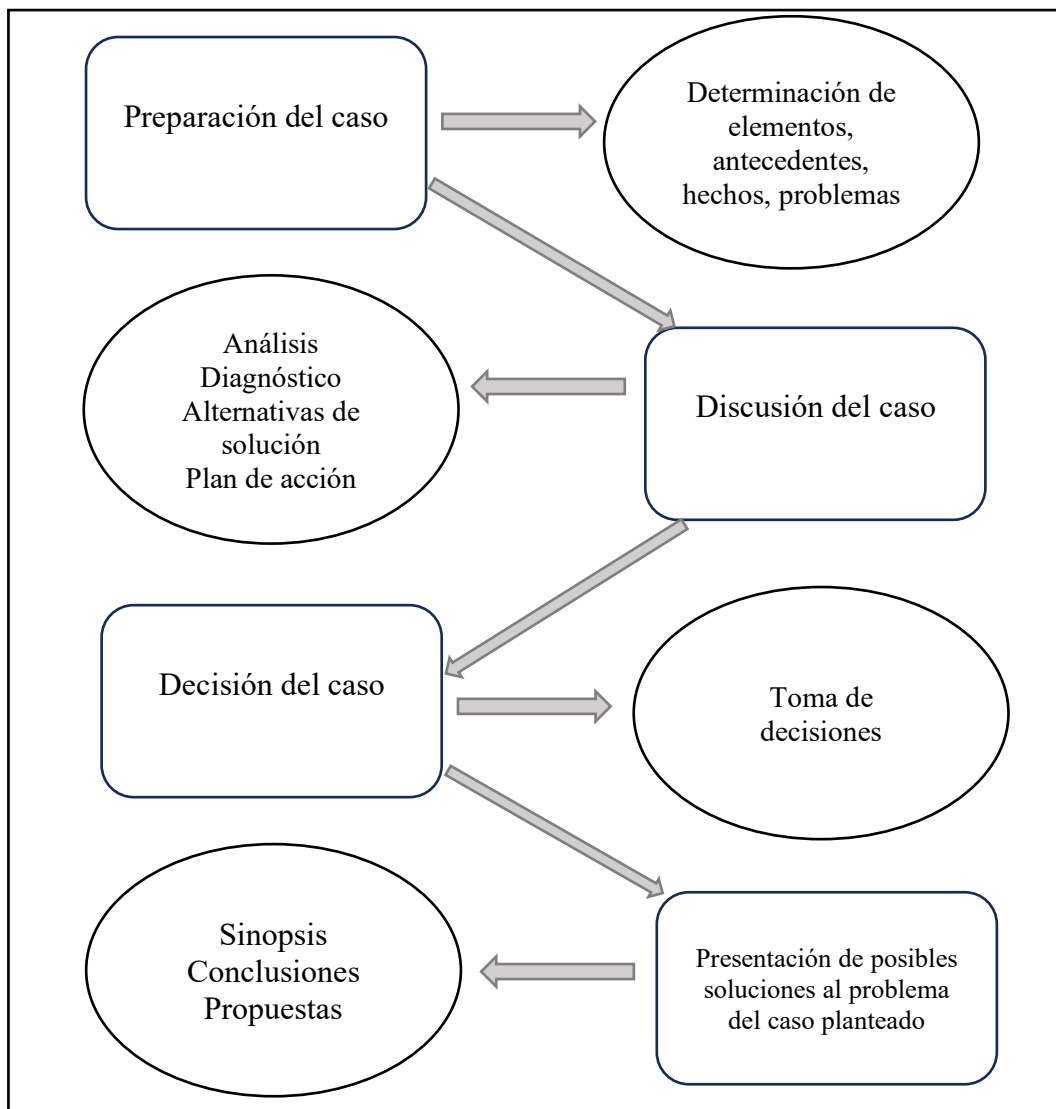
Preparación del caso

Determinación de elementos, antecedentes, hechos, problemas

Análisis
Diagnóstico
Alternativas de solución
Plan de acción

Discusión del caso

Decisión del caso

Toma de decisiones

Sinopsis
Conclusiones
Propuestas

Presentación de posibles soluciones al problema del caso planteado